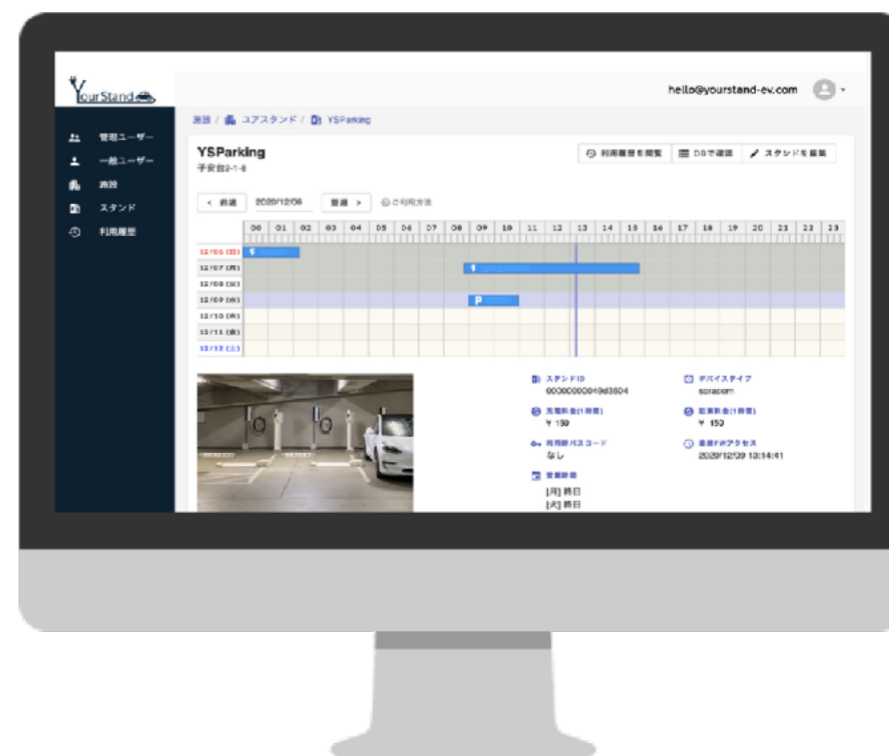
YourStand

hello@yourstand-ev.com

管理ユーザー
一般ユーザー
施設
スタンド
利用履歴

施設 / ユアスタンド / YSParking

YSParking
子安台2-1-8

利用履歴を閲覧 | DBで確認 | スタンドを編集

< 前週 | 2020/12/06 | 翌週 > | ご利用方法

| | 00 | 01 | 02 | 03 | 04 | 05 | 06 | 07 | 08 | 09 | 10 | 11 | 12 | 13 | 14 | 15 | 16 | 17 | 18 | 19 | 20 | 21 | 22 | 23 |
|---|---|---|---|---|---|---|---|---|---|---|---|---|---|---|---|---|---|---|---|---|---|---|---|---|
| 12/06 (日) | | | | | | | | | | | | | | | | | | | | | | | | |
| 12/07 (月) | | | | | | | | | | | | | | | | | | | | | | | | |
| 12/08 (火) | | | | | | | | | | | | | | | | | | | | | | | | |
| 12/09 (水) | | | | | | | | | | P | | | | | | | | | | | | | | |
| 12/10 (木) | | | | | | | | | | | | | | | | | | | | | | | | |
| 12/11 (金) | | | | | | | | | | | | | | | | | | | | | | | | |
| 12/12 (土) | | | | | | | | | | | | | | | | | | | | | | | | |

スタンドID
000000000049d3504

デバイスタイプ
sorabem

充電料金(1時間)
¥ 150

駐車料金(1時間)
¥ 150

利用時パスコード
なし

最新FWアクセス
2020/12/09 13:14:41

営業時間
[月] 終日
[火] 終日